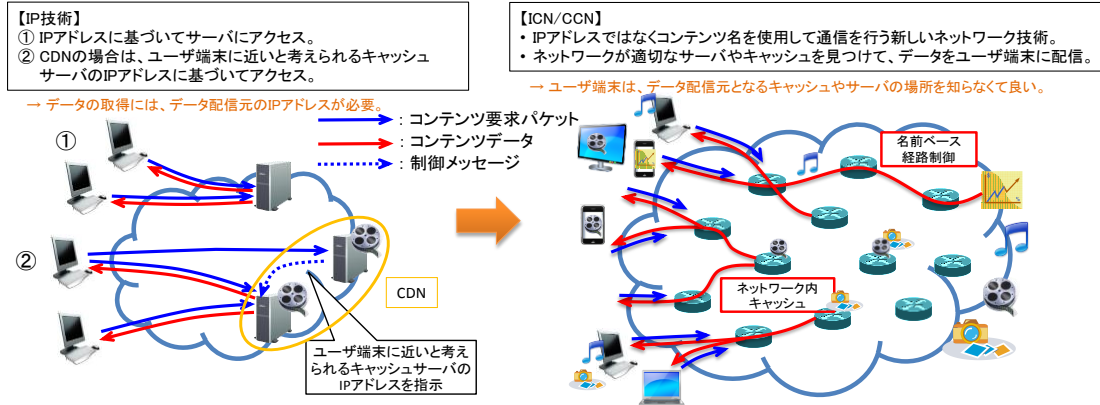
【IP技術】
① IPアドレスに基づいてサーバにアクセス。
② CDNの場合は、ユーザ端末に近いと考えられるキャッシュサーバのIPアドレスに基づいてアクセス。

→ データの取得には、データ配信元のIPアドレスが必要。

: コンテンツ要求パケット
: コンテンツデータ
: 制御メッセージ

①

②

CDN

ユーザ端末に近いと考えられるキャッシュサーバのIPアドレスを指示

【ICN/CCN】
• IPアドレスではなくコンテンツ名を使用して通信を行う新しいネットワーク技術。
• ネットワークが適切なサーバやキャッシュを見つけて、データをユーザ端末に配信。

→ ユーザ端末は、データ配信元となるキャッシュやサーバの場所を知らなくて良い。

名前ベース
経路制御

ネットワーク内
キャッシュ